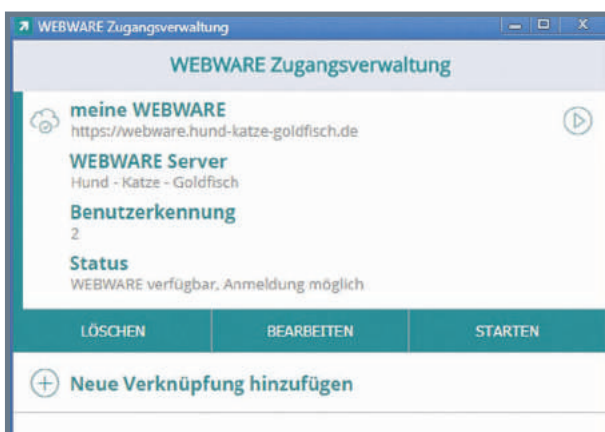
WEBWARE Zugangsverwaltung

WEBWARE Zugangsverwaltung

meine WEBWARE
https://webware.hund-katze-goldfisch.de

WEBWARE Server
Hund - Katze - Goldfisch

Benutzerkennung
2

Status
WEBWARE verfügbar, Anmeldung möglich

LÖSCHEN | BEARBEITEN | STARTEN

Neue Verknüpfung hinzufügen